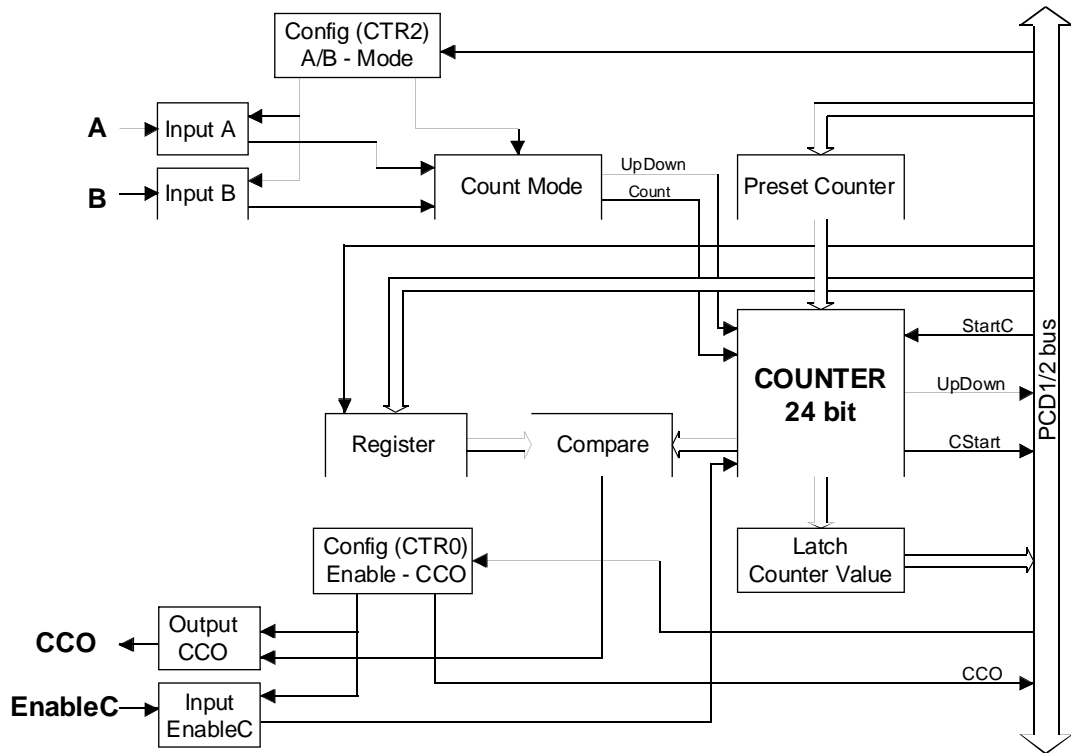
Config (CTR2)
A/B - Mode

A
Input A

B
Input B

Count Mode
UpDown
Count

Preset Counter

PCD1/2 bus

StartC

COUNTER
24 bit

UpDown

CStart

Register

Compare

Latch
Counter Value

Config (CTR0)
Enable - CCO

CCO
Output
CCO

EnableC
Input
EnableC

CCO